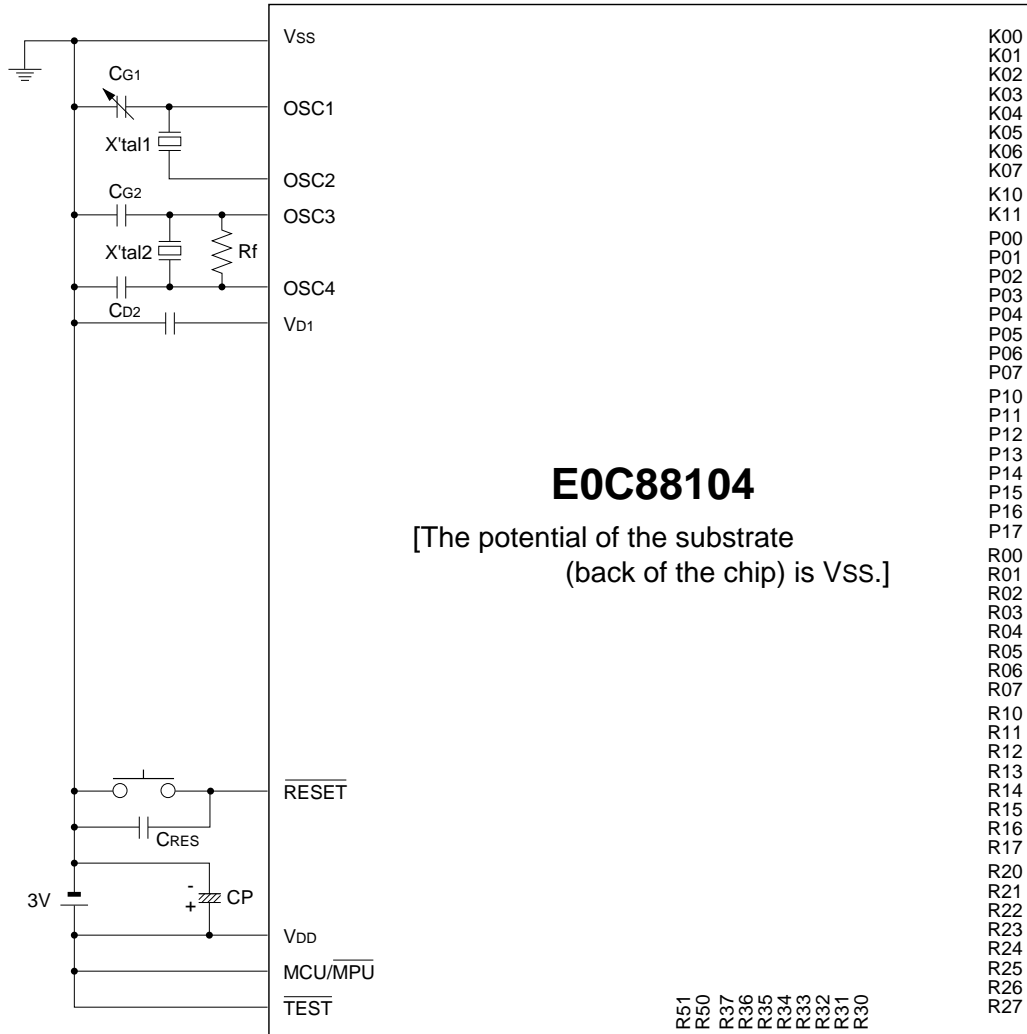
VSS
CG1
OSC1
X'tal1
OSC2
CG2
OSC3
X'tal2
Rf
OSC4
CD2
VD1

E0C88104

[The potential of the substrate (back of the chip) is VSS.]

$\overline{RESET}$
CRES
3V
-
+
CP
VDD
MCU/$\overline{MPU}$
$\overline{TEST}$

R51 R50 R37 R36 R35 R34 R33 R32 R31 R30

K00
K01
K02
K03
K04
K05
K06
K07
K10
K11
P00
P01
P02
P03
P04
P05
P06
P07
P10
P11
P12
P13
P14
P15
P16
P17
R00
R01
R02
R03
R04
R05
R06
R07
R10
R11
R12
R13
R14
R15
R16
R17
R20
R21
R22
R23
R24
R25
R26
R27